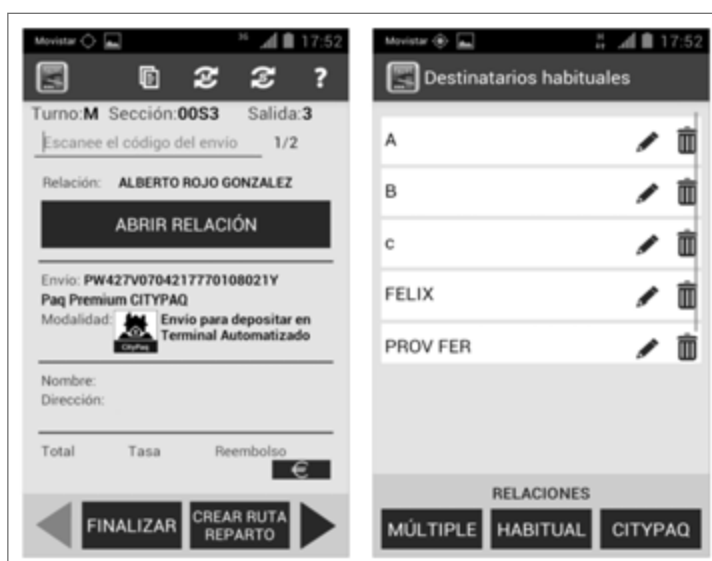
Movistar 17:52

?

Turno:M Sección:00S3 Salida:3

Escanee el código del envío 1/2

Relación: ALBERTO ROJO GONZALEZ

ABRIR RELACIÓN

Envío: PW427V0704217770108021Y
Paq Premium CITYPAQ
Modalidad: Envío para depositar en Terminal Automatizado

CityPaq

Nombre:
Dirección:

Total Tasa Reembolso

€

FINALIZAR

CREAR RUTA REPARTO

Movistar 17:52

Destinatarios habituales

A

B

c

FELIX

PROV FER

RELACIONES

MÚLTIPLE HABITUAL CITYPAQ